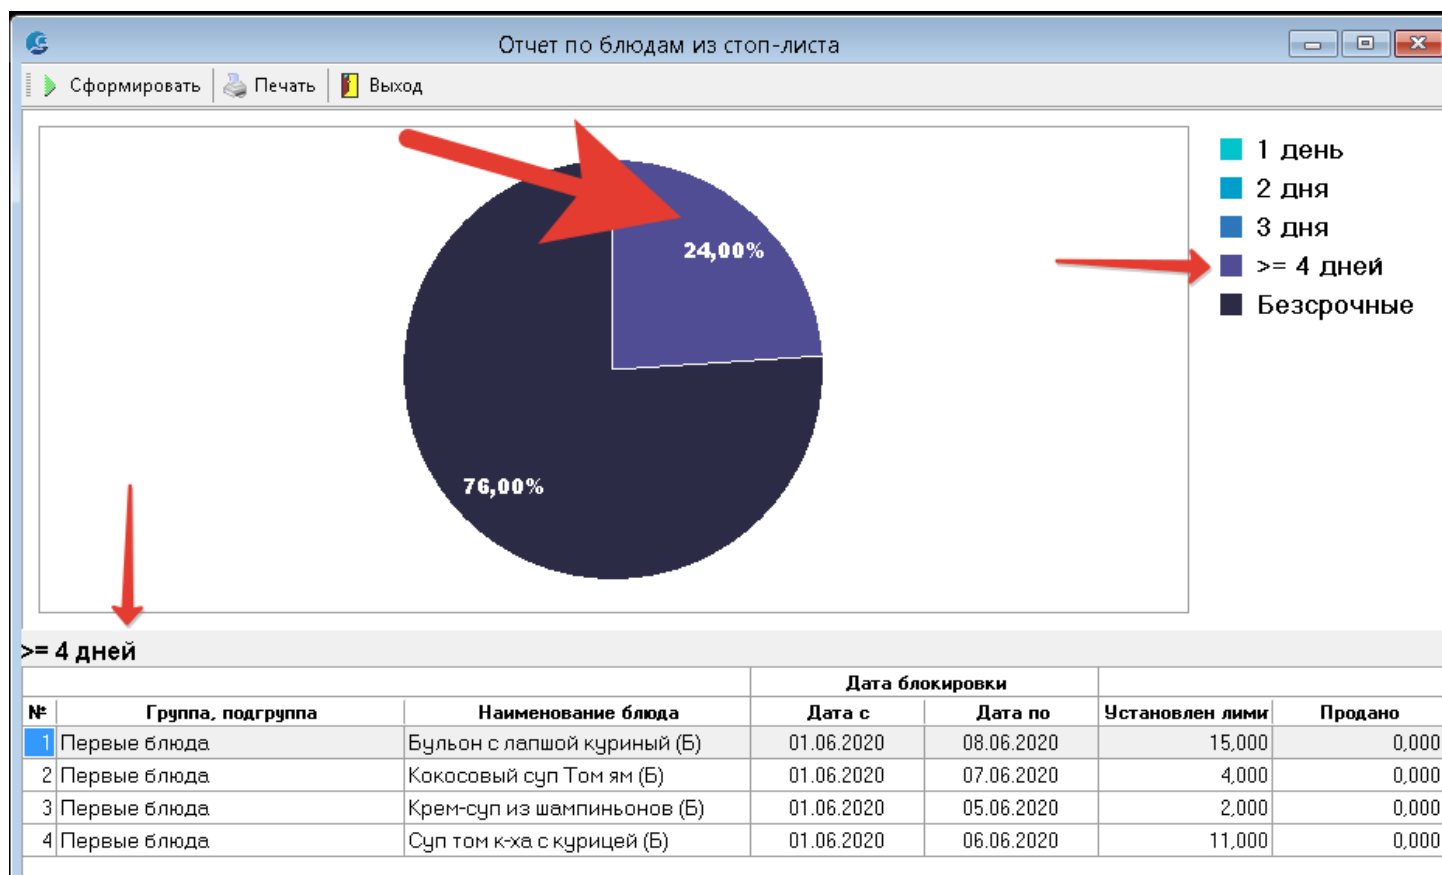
Отчет по блюдам из стоп-листа

Сформировать Печать Выход

24,00%

76,00%

1 день
2 дня
3 дня
>= 4 дней
Безсрочные

>= 4 дней

| № | Группа, подгруппа | Наименование блюда | Дата блокировки: Дата с | Дата блокировки: Дата по | Установлен лими | Продано |
|---|---|---|---|---|---|---|
| 1 | Первые блюда | Бульон с лапшой куриный (Б) | 01.06.2020 | 08.06.2020 | 15,000 | 0,000 |
| 2 | Первые блюда | Кокосовый суп Том ям (Б) | 01.06.2020 | 07.06.2020 | 4,000 | 0,000 |
| 3 | Первые блюда | Крем-суп из шампиньонов (Б) | 01.06.2020 | 05.06.2020 | 2,000 | 0,000 |
| 4 | Первые блюда | Суп том к-ха с курицей (Б) | 01.06.2020 | 06.06.2020 | 11,000 | 0,000 |